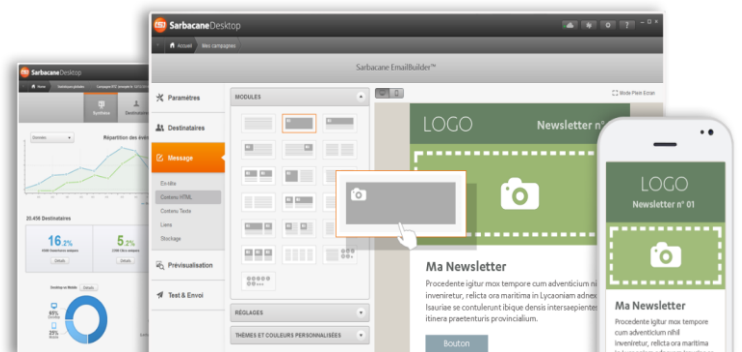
SarbacaneDesktop

Accueil Mes campagnes

Sarbacane EmailBuilder™

Paramètres

Destinataires

Message

En-tête

Contenu HTML

Contenu Texte

Liens

Stockage

Prévisualisation

Test & Envoi

MODULES

RÉGLAGES

THÈMES ET COULEURS PERSONNALISÉES

Mode Plein Écran

LOGO

Newsletter n°

Ma Newsletter

Procedente igitur mox tempore cum adventicium ni invenireitur, relicta ora maritima in Lycaoniam adnex Isauriae se contulerunt ibique denis intersaepienter itinera praetenturis provincialium.

Bouton

LOGO

Newsletter n° 01

Ma Newsletter

Procedente igitur mox tempore cum adventicium nihil invenireitur, relicta ora maritima in

SarbacaneDesktop

Synthèse

Répartition des év

20,456 Destinataires

16.2%

5.2%

Détails

Détails

Détails

68%

29%